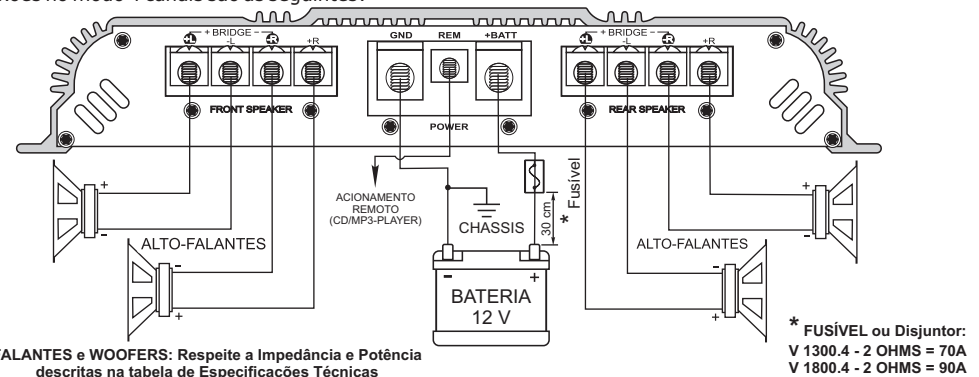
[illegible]

+L — + BRIDGE — -R +R
FRONT SPEAKER

GND REM +BATT
POWER

+L — + BRIDGE — -R +R
REAR SPEAKER

+
-
ALTO-FALANTES
-
+

ACIONAMENTO REMOTO (CD/MP3-PLAYER)

CHASSIS
30 cm
*
Fusível

-
+
BATERIA
12 V

ALTO-FALANTES
+
-
-
+

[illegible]FALANTES e WOOFERS: Respeite a Impedância e Potência descritas na tabela de Especificações Técnicas

* FUSÍVEL ou Disjuntor:
V 1300.4 - 2 OHMS = 70A
V 1800.4 - 2 OHMS = 90A